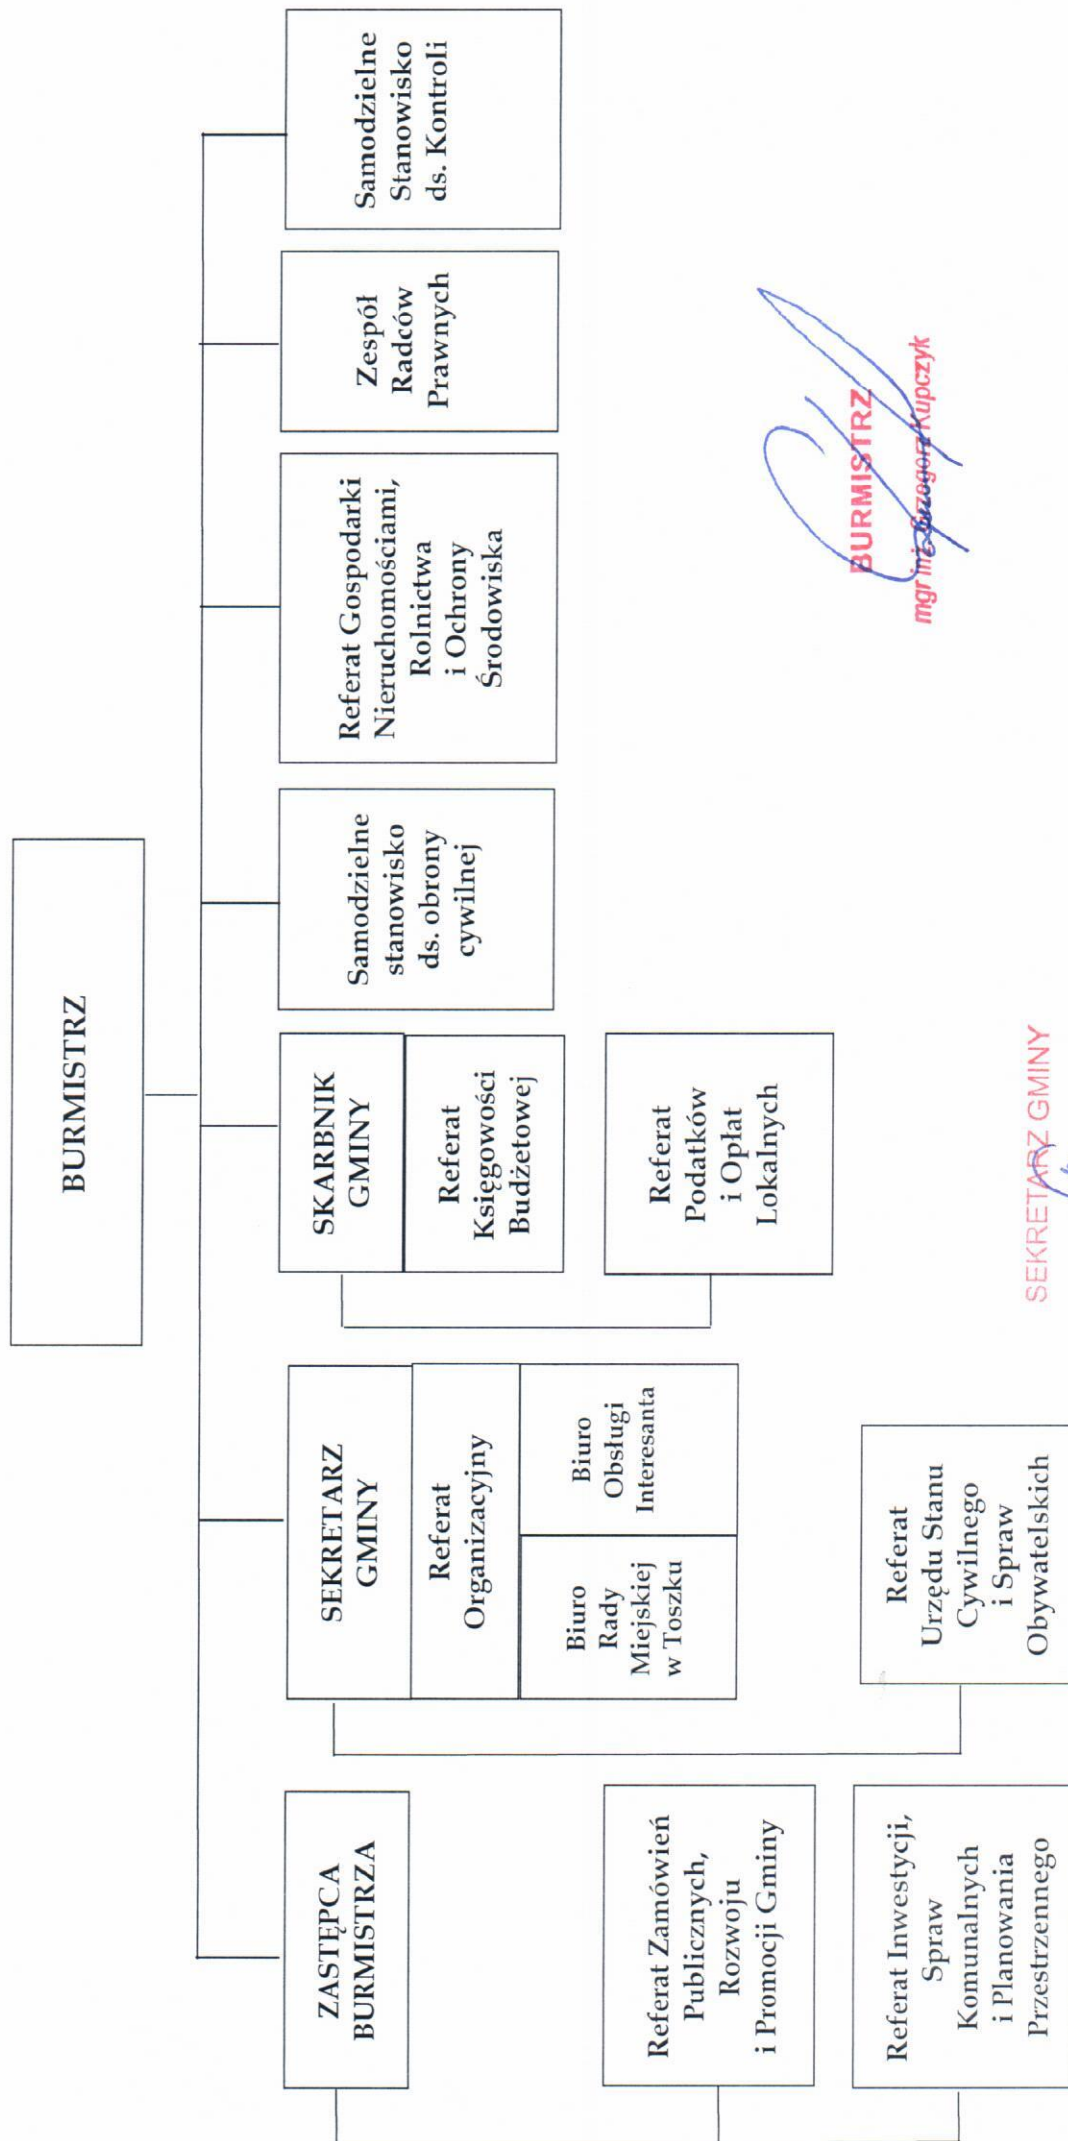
BURMISTRZ

ZASTĘPCA BURMISTRZA

Referat Zamówień Publicznych, Rozwoju i Promocji Gminy

Referat Inwestycji, Spraw Komunalnych i Planowania Przestrzennego

SEKRETARZ GMINY

Referat Organizacyjny

Biuro Rady Miejskiej w Toszku

Biuro Obsługi Interesanta

Referat Urzędu Stanu Cywilnego i Spraw Obywatelskich

SKARBNIK GMINY

Referat Księgowości Budżetowej

Referat Podatków i Opłat Lokalnych

Samodzielne stanowisko ds. obrony cywilnej

Referat Gospodarki Nieruchomościami, Rolnictwa i Ochrony Środowiska

Zespół Radców Prawnych

Samodzielne Stanowisko ds. Kontroli

BURMISTRZ
mgr inż. Grzegorz Kupczyk

SEKRETARZ GMINY